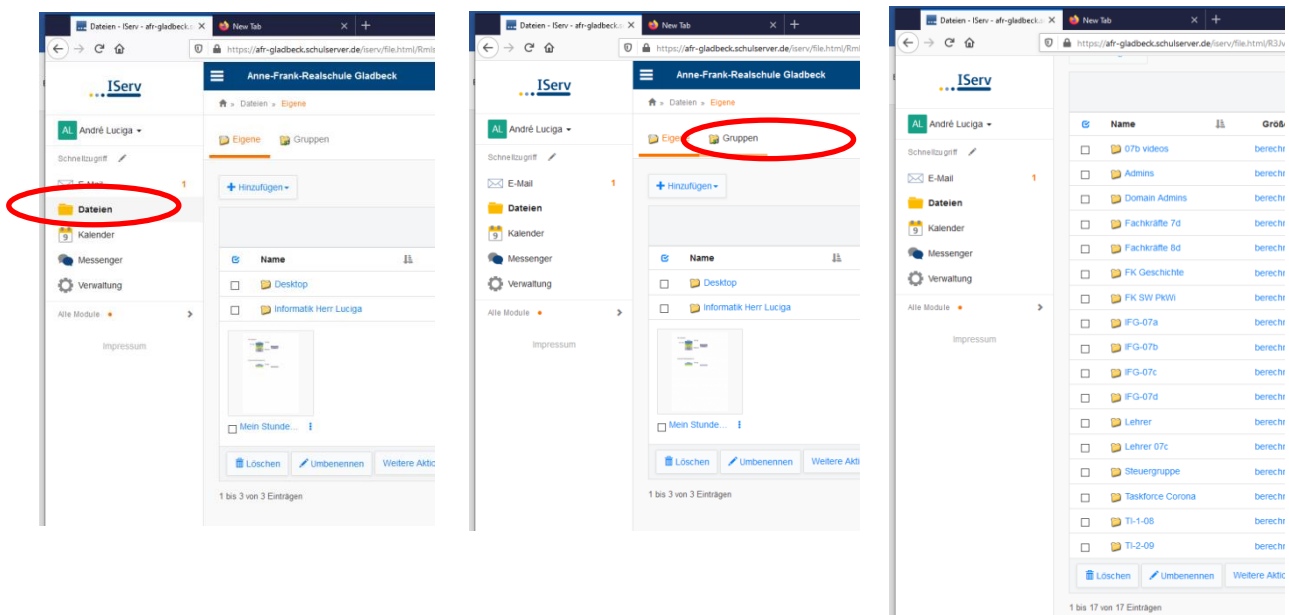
Dateien - IServ - afr-gladbeck.s ×
New Tab ×
+
https://afr-gladbeck.schulserver.de/iserv/file.html/Rm
IServ
Anne-Frank-Realschule Gladbeck
AL André Luciga
Schnellzugriff
E-Mail 1
Dateien
Kalender
Messenger
Verwaltung
Alle Module
Impressum
Dateien » Eigene
Eigene Gruppen
+ Hinzufügen
Name
Desktop
Informatik Herr Luciga
Mein Stunde...
Löschen Umbenennen Weitere Akti
1 bis 3 von 3 Einträgen

Dateien - IServ - afr-gladbeck.s ×
New Tab ×
+
https://afr-gladbeck.schulserver.de/iserv/file.html/Rm
IServ
Anne-Frank-Realschule Gladbeck
AL André Luciga
Schnellzugriff
E-Mail 1
Dateien
Kalender
Messenger
Verwaltung
Alle Module
Impressum
Dateien » Eigene
Eigene Gruppen
+ Hinzufügen
Name
Desktop
Informatik Herr Luciga
Mein Stunde...
Löschen Umbenennen Weitere Akti
1 bis 3 von 3 Einträgen

Dateien - IServ - afr-gladbeck.s ×
New Tab ×
+
https://afr-gladbeck.schulserver.de/iserv/file.html/R3
IServ
AL André Luciga
Schnellzugriff
E-Mail 1
Dateien
Kalender
Messenger
Verwaltung
Alle Module
Impressum
Name Größ
07b videos berechn
Admins berechn
Domain Admins berechn
Fachkräfte 7d berechn
Fachkräfte 8d berechn
FK Geschichte berechn
FK SW PkWi berechn
IFG-07a berechn
IFG-07b berechn
IFG-07c berechn
IFG-07d berechn
Lehrer berechn
Lehrer 07c berechn
Steuergruppe berechn
Taskforce Corona berechn
TI-1-08 berechn
TI-2-09 berechn
Löschen Umbenennen Weitere Aktio
1 bis 17 von 17 Einträgen